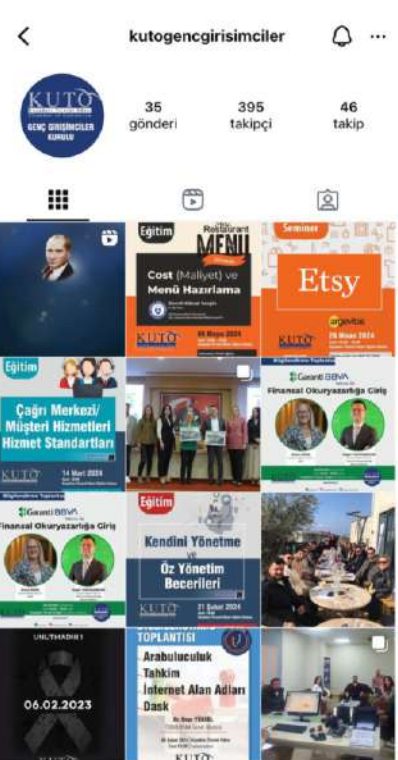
kutogencgirisimciler

KUTO
GENÇ GİRİŞİMCİLER KURULU

35
gönderi

395
takipçi

46
takip

Eğitim
Restaurant
MENU
Cost (Maliyet) ve Menü Hazırlama
KUTO
08 Nisan 2024

Seminer
Etsy
argevitax
KUTO
29 Nisan 2024

Eğitim
Çağrı Merkezi/ Müşteri Hizmetleri Hizmet Standartları
KUTO
14 Mart 2024

Garanti BBVA
Finansal Okuryazarlığa Giriş

Garanti BBVA
Finansal Okuryazarlığa Giriş

Eğitim
Kendini Yönetme ve Öz Yönetim Becerileri
KUTO
21 Şubat 2024

UNUTMADIK
06.02.2023

TOPLANTISI
Arabuluculuk
Tahkim
İnternet Alan Adları
Dask
KUTO